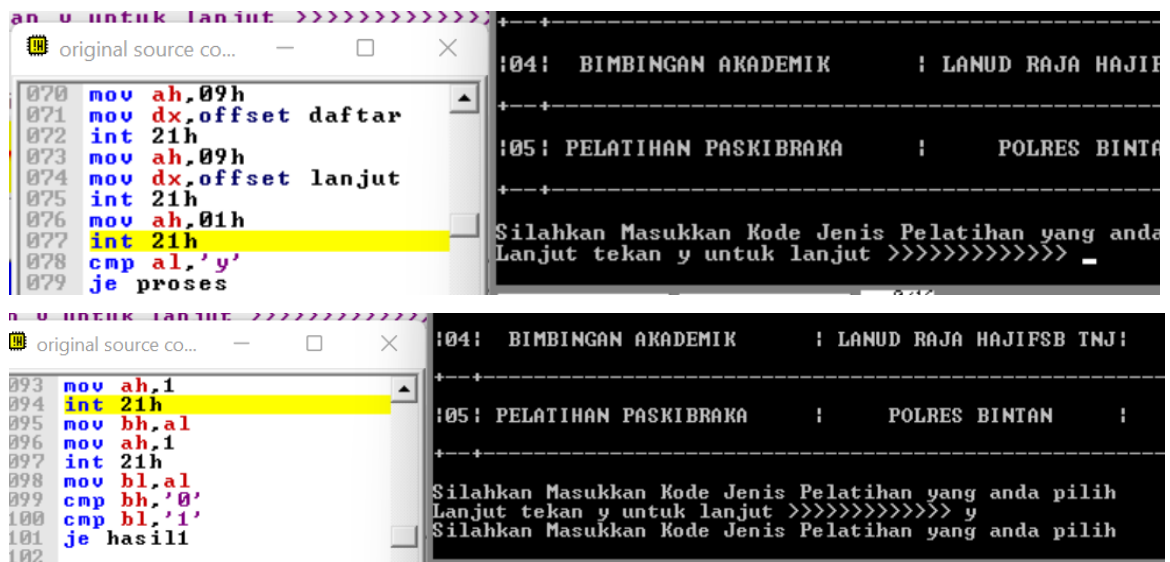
an y untuk lanjut >>>>>>>>>>>>>,

original source co...

070 mov ah,09h
071 mov dx,offset daftar
072 int 21h
073 mov ah,09h
074 mov dx,offset lanjut
075 int 21h
076 mov ah,01h
077 int 21h
078 cmp al,'y'
079 je proses

+---+

|04| BIMBINGAN AKADEMIK | LANUD RAJA HAJI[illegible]

+---+

|05| PELATIHAN PASKIBRAKA | POLRES BINTA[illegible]

+---+

Silahkan Masukkan Kode Jenis Pelatihan yang anda
Lanjut tekan y untuk lanjut >>>>>>>>>>>>> _

n y untuk lanjut >>>>>>>>>>>>>

original source co...

093 mov ah,1
094 int 21h
095 mov bh,al
096 mov ah,1
097 int 21h
098 mov bl,al
099 cmp bh,'0'
100 cmp bl,'1'
101 je hasil1
102

|04| BIMBINGAN AKADEMIK | LANUD RAJA HAJIFSB TNJ|

+---+

|05| PELATIHAN PASKIBRAKA | POLRES BINTAN |

+---+

Silahkan Masukkan Kode Jenis Pelatihan yang anda pilih
Lanjut tekan y untuk lanjut >>>>>>>>>>>>> y
Silahkan Masukkan Kode Jenis Pelatihan yang anda pilih